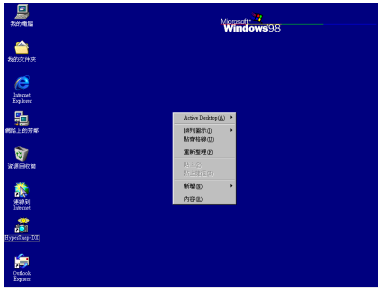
我的電腦

我的文件夾

Internet Explorer

網路上的芳鄰

資源回收筒

連線到 Internet

HyperSnap-DX

Outlook Express

Microsoft Windows98

Active Desktop(A)
排列圖示(I)
對齊格線(E)
重新整理(E)
貼上(P)
貼上捷徑(S)
新增(W)
內容(R)